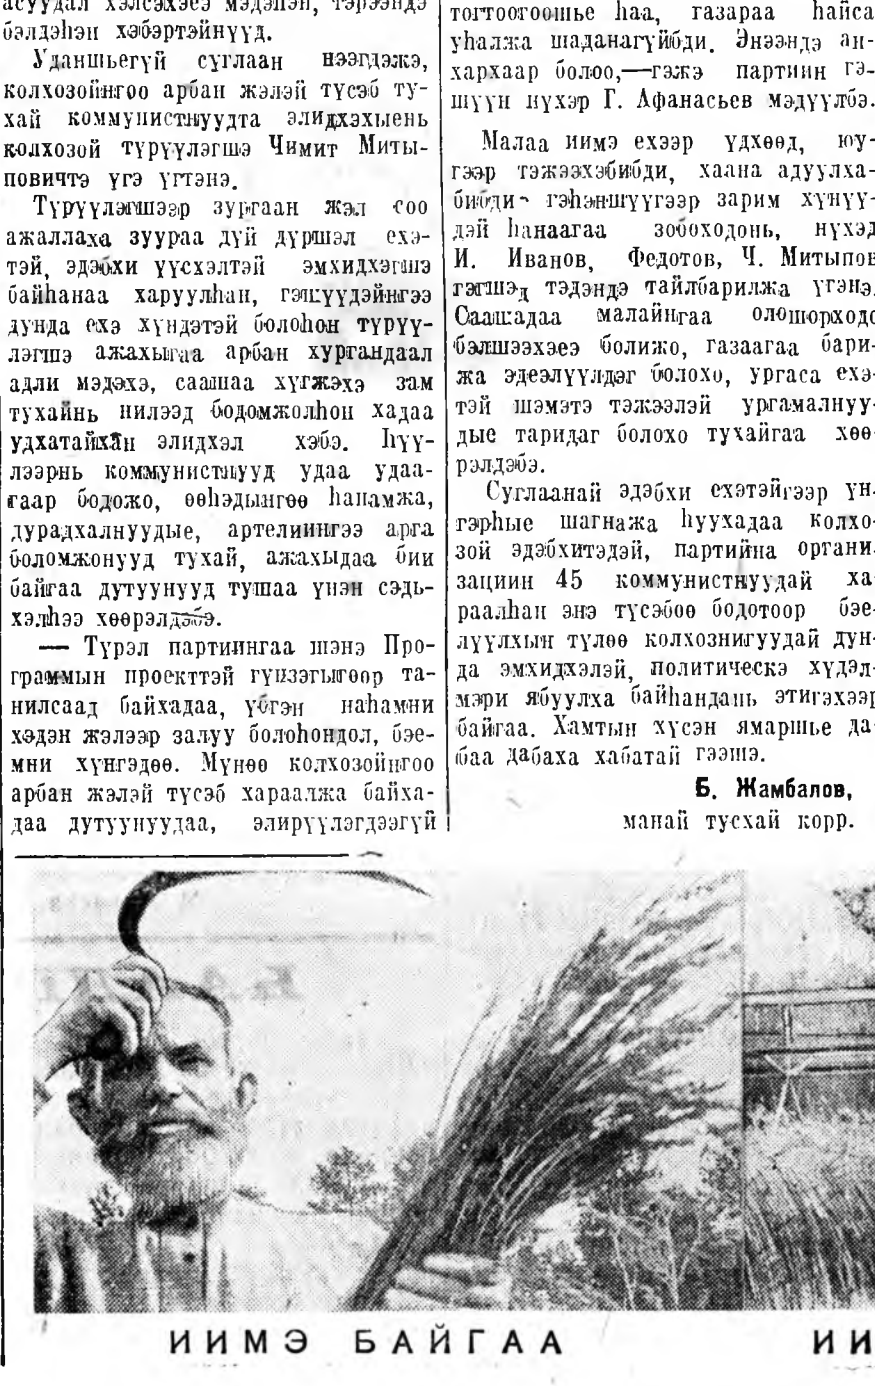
асуудал хэлсэхэеэ мэдэлэн, тэрээндэ бэлдэhэн хэбэртэйнүүд.

Уданшьегүй суглаан нээгдэжэ, колхозойнгоо арбан жэлэй түсэб тухай коммунистнуудта элидхэхыень колхозой түрүүлэгшэ Чимит Митыповичтэ үгэ үгтэнэ.

Түрүүлэгшээр зургаан жэл соо ажаллаха зуураа дүй дүршэл ехэтэй, эдэбхи үүсхэлтэй эмхидхэгшэ байhанаа харуулhан, гэшүүдэйнгээ дунда ехэ хүндэтэй болоhон түрүүлэгшэ ажахыгаа арбан хургандаал адли мэдэхэ, саашаа хүгжэхэ зам тухайнь нилээд бодомжолhон хадаа удхатайхан элидхэл хэбэ. hүүлээрнь коммунистнууд удаа удаагаар бодожо, өөhэдынгөө hанамжа, дурадхалнуудые, артелиингээ арга боломжонууд тухай, ажахыдаа бии байгаа дутуунууд тушаа үнэн сэдьхэлhээ хөөрэлдэбэ.

— Түрэл партиингаа шэнэ Программын проекттэй гүнзэгыгөөр танилсаад байхадаа, үбгэн наhамни хэдэн жэлээр залуу болоhондол, бэемни хүнгэдөө. Мүнөө колхозойнгоо арбан жэлэй түсэб хараалжа байхадаа дутуунуудаа, элирүүлэгдээгүй тогтоогооншье hаа, газараа hайса үhалжа шаданагүйбди. Энээндэ анхархаар болоо,—гэжэ партиин гэшүүн нүхэр Г. Афанасьев мэдүүлбэ.

Малаа иимэ ехээр үдхөөд, югээр тэжээхэбибди, хаана адуулхабибди- гэhэншүүгээр зарим хүнүүдэй hанаагаа зобоходонь, нүхэд И. Иванов, Федотов, Ч. Митыпов гэгшэд тэдэндэ тайлбарилжа үгэнэ. Саашадаа малайнгаа олошорходо бэлшээхэеэ болижо, газаагаа барижа эдеэлүүлдэг болохо, ургаса ехэтэй шэмэтэ тэжээлэй ургамалнуудые таридаг болохо тухайгаа хөөрэлдэбэ.

Суглаанай эдэбхи ехэтэйгээр үнгэрhые шагнажа hуухадаа колхозой эдэбхитэдэй, партийна организациин 45 коммунистнуудай хараалhан энэ түсэбөө бодотоор бэелүүлхын түлөө колхознигуудай дунда эмхидхэлэй, политическэ хүдэлмэри ябуулха байhандань этигэхээр байгаа. Хамтын хүсэн ямаршье дабаа дабаха хабатай гээшэ.

Б. Жамбалов,
манай тусхай корр.

ИИМЭ БАЙГАА

ИИ